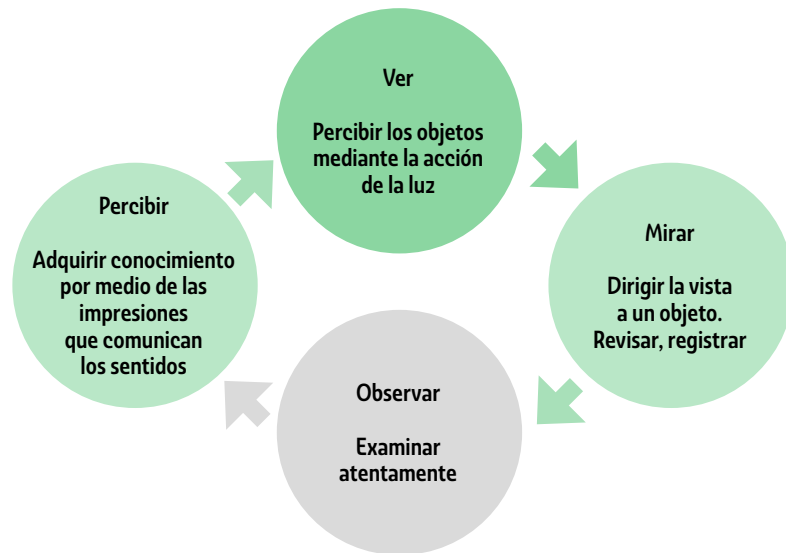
Ver

Percibir los objetos mediante la acción de la luz

Mirar

Dirigir la vista a un objeto. Revisar, registrar

Observar

Examinar atentamente

Percibir

Adquirir conocimiento por medio de las impresiones que comunican los sentidos